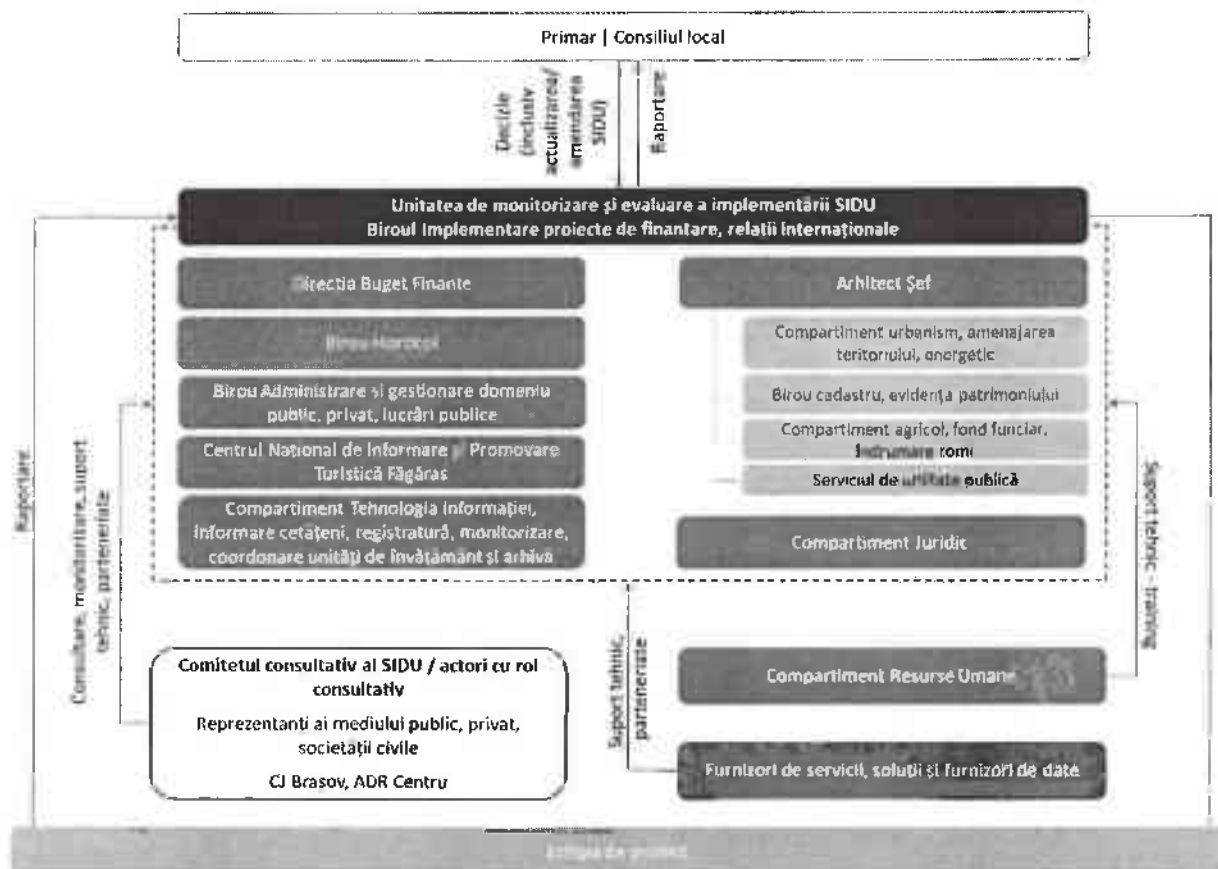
Primar | Consiliul local

Decizie (inclusiv actualizarea/amendarea SIDU)

Raportare

Unitatea de monitorizare și evaluare a implementării SIDU
Biroul Implementare proiecte de finantare, relații internaționale

Directia Buget Finante

Birou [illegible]

Birou Administrare și gestionare domeniu public, privat, lucrări publice

Centrul Național de Informare și Promovare Turistică Făgăraș

Compartiment Tehnologia informației, informare cetațeni, registratură, monitorizare, coordonare unități de învățământ și arhivă

Arhitect Șef

Compartiment urbanism, amenajarea teritoriului, energetic

Birou cadastru, evidența patrimoniului

Compartiment agricol, fond funciar, îndrumare rom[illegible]

Serviciul de utilitate publică

Compartiment Juridic

Raportare

Consultare, monitorizare, suport tehnic, parteneriate

Suport tehnic - training

Comitetul consultativ al SIDU / actori cu rol consultativ

Reprezentanți ai mediului public, privat, societății civile

CJ Brasov, ADR Centru

Suport tehnic, parteneriate

Compartiment Resurse Umane

Furnizori de servicii, soluții și furnizori de date

Echipa de proiect